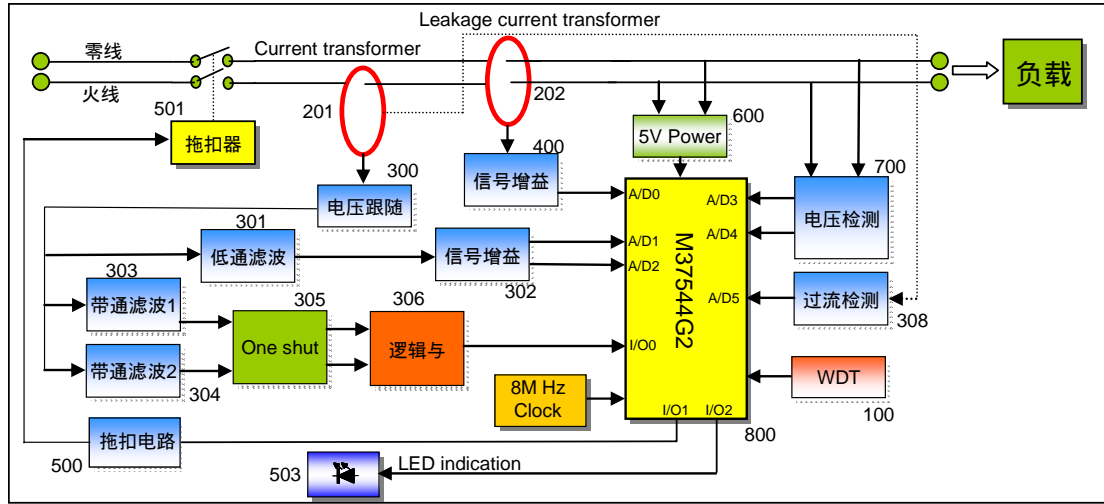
Leakage current transformer
零线
Current transformer
火线
501
201
202
负载
拖扣器
400
600
5V Power
300
信号增益
700
电压跟随
A/D0
A/D3
301
电压检测
A/D4
低通滤波
A/D1
信号增益
303
A/D2
M37544G2
302
A/D5
过流检测
带通滤波1
305
306
308
One shut
逻辑与
I/O0
带通滤波2
304
8M Hz Clock
WDT
I/O1
I/O2
100
拖扣电路
800
500
LED indication
503